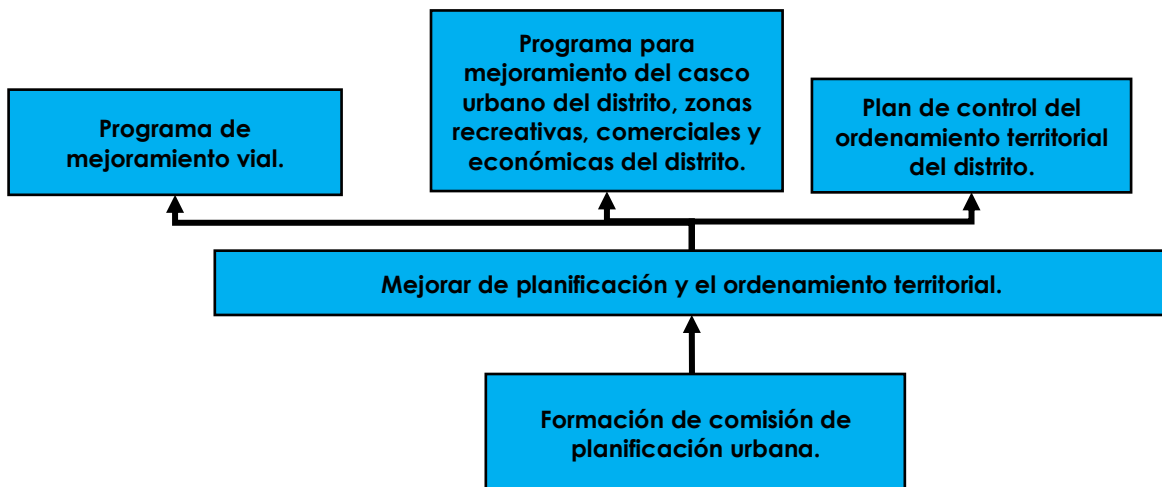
Programa de mejoramiento vial.

Programa para mejoramiento del casco urbano del distrito, zonas recreativas, comerciales y económicas del distrito.

Plan de control del ordenamiento territorial del distrito.

Mejorar de planificación y el ordenamiento territorial.

Formación de comisión de planificación urbana.